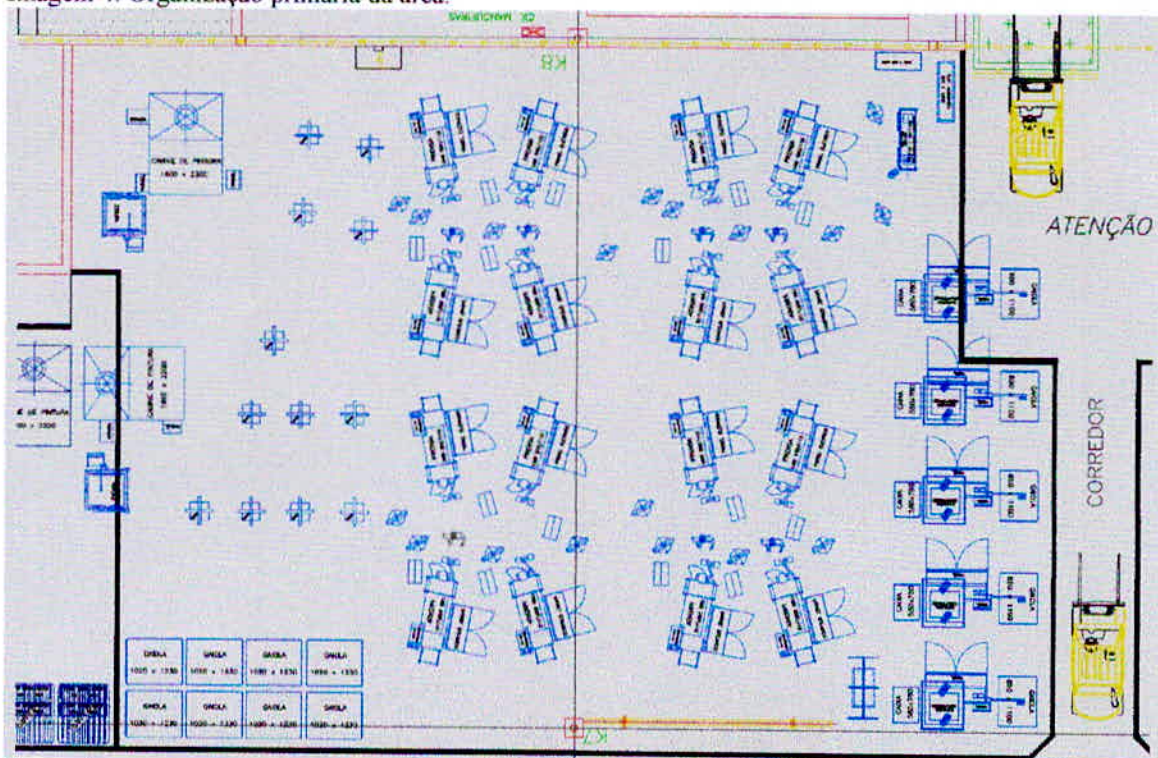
Imagem 4: Organização primária da área.

CX. MANGUEIRAS

K8

CABINE DE PINTURA
1600 x 2300

ATENÇÃO

E DE PINTURA
00 x 2300

CABINE DE PINTURA
1600 x 2300

CORREDOR

GAIOLA
1020 x 1230

GAIOLA
1020 x 1230

GAIOLA
1020 x 1230

GAIOLA
1020 x 1230

GAIOLA
1020 x 1230

GAIOLA
1020 x 1230

GAIOLA
1020 x 1230

GAIOLA
1020 x 1230

K7